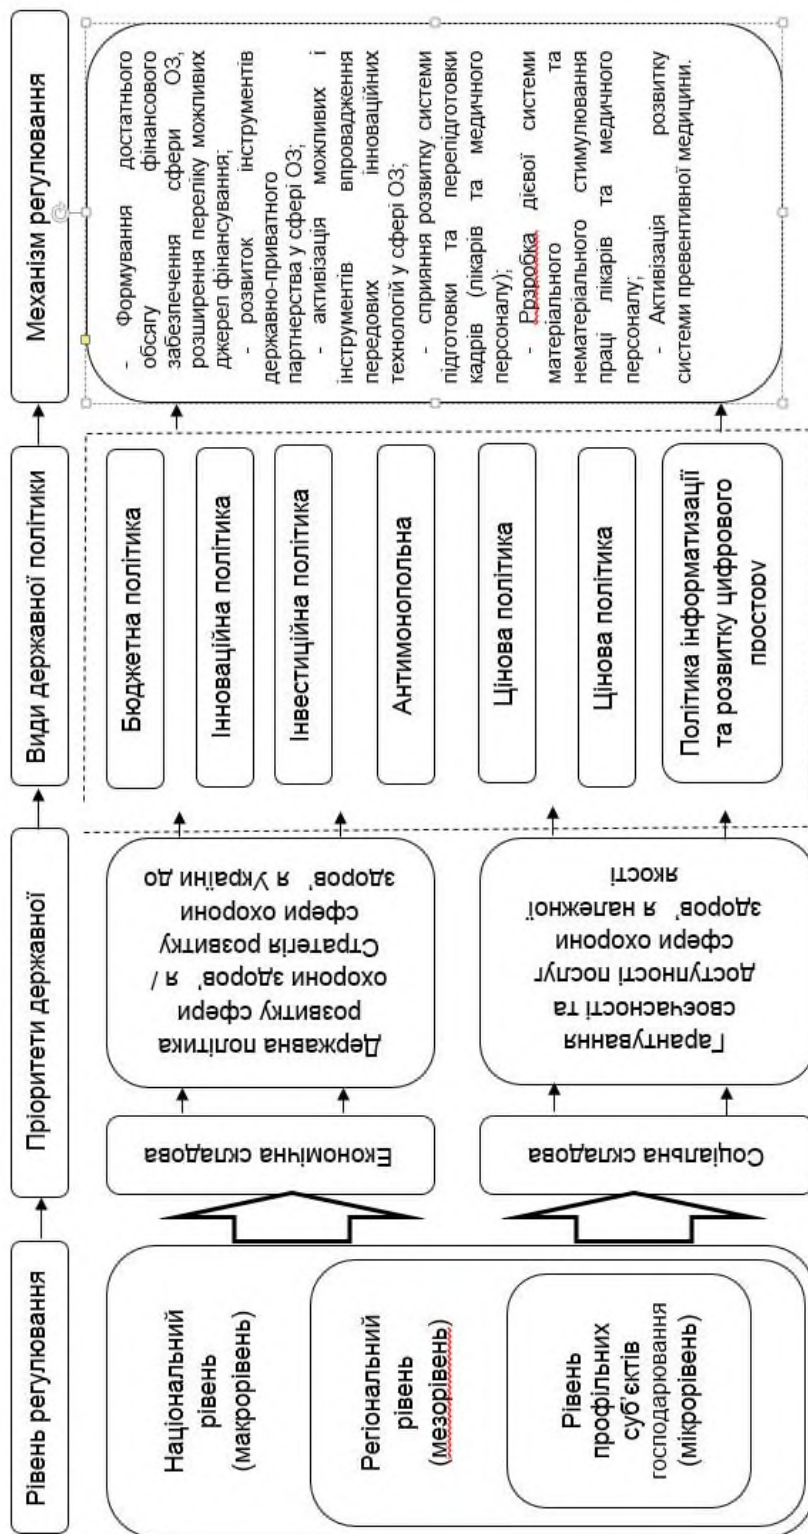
Рівень регулювання

Національний рівень (макрорівень)

Регіональний рівень (мезорівень)

Рівень профільних суб'єктів господарювання (мікрорівень)

Пріоритети державної

Економічна складова

Соціальна складова

Державна політика розвитку сфери охорони здоров'я / Стратегія розвитку сфери охорони здоров'я України до

Гарантування своєчасності та доступності послуг сфери охорони здоров'я належної якості

Види державної політики

Бюджетна політика

Інноваційна політика

Інвестиційна політика

Антимонопольна

Цінова політика

Цінова політика

Політика інформатизації та розвитку цифрового простор

Механізм регулювання

- Формування достатнього обсягу фінансового забезпечення сфери ОЗ, розширення переліку можливих джерел фінансування;
- розвиток інструментів державно-приватного партнерства у сфері ОЗ;
- активізація можливих і інструментів впровадження передових інноваційних технологій у сфері ОЗ;
- сприяння розвитку системи підготовки та перепідготовки кадрів (лікарів та медичного персоналу);
- Рзробка дієвої системи матеріального та нематеріального стимулювання праці лікарів та медичного персоналу;
- Активізація розвитку системи превентивної медицини.